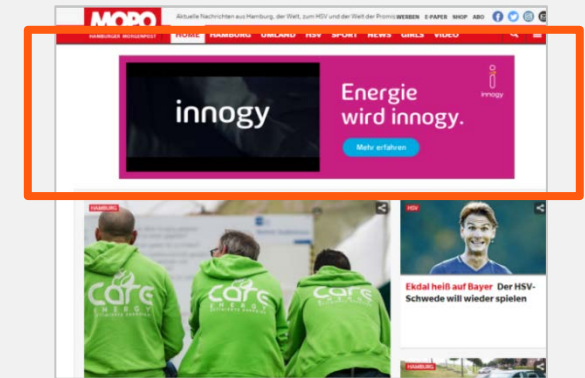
MOPO

Aktuelle Nachrichten aus Hamburg, der Welt, zum HSV und der Welt der Promis

WERBEN E-PAPER SHOP ABO

HAMBURGER MORGENPOST

HOME HAMBURG UMLAND HSV SPORT NEWS GIRLS VIDEO

innogy

Energie wird innogy.

innogy

Mehr erfahren

HAMBURG

care ENERGY

care ENERGY

care ENERGY

HSV

Ekdal heiß auf Bayer Der HSV-Schwede will wieder spielen

HAMBURG